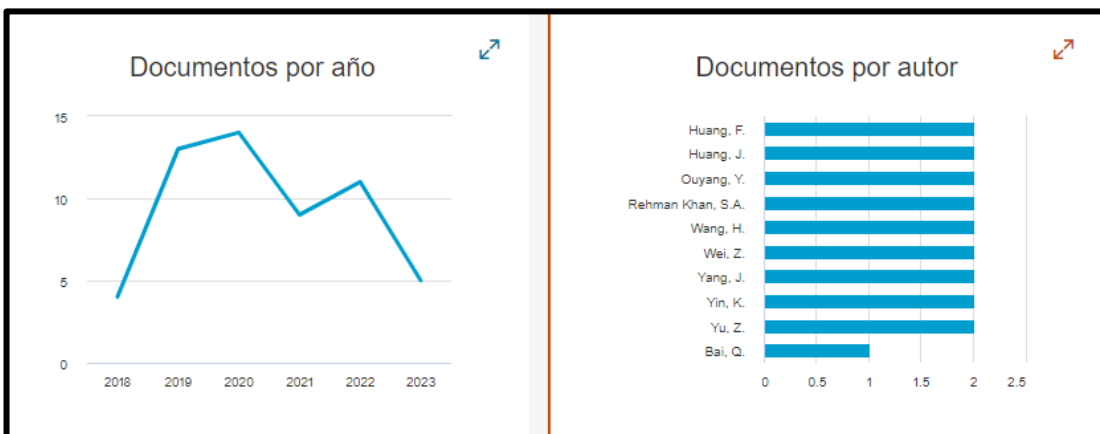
Documentos por año

15
10
5
0

2018 2019 2020 2021 2022 2023

Documentos por autor

Huang, F.
Huang, J.
Ouyang, Y.
Rehman Khan, S.A.
Wang, H.
Wei, Z.
Yang, J.
Yin, K.
Yu, Z.
Bai, Q.

0 0.5 1 1.5 2 2.5